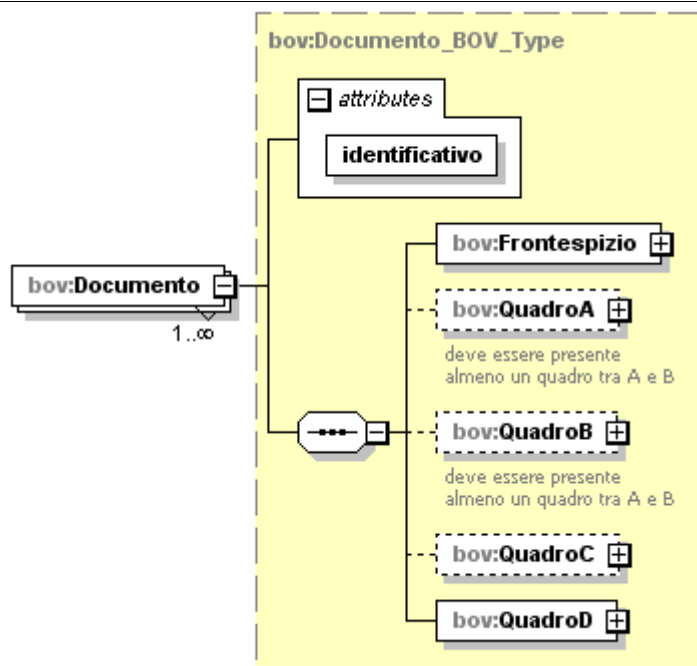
bov:Documento_BOV_Type

attributes

identificativo

bov:Documento

1..∞

bov:Frontespizio

bov:QuadroA

deve essere presente almeno un quadro tra A e B

bov:QuadroB

deve essere presente almeno un quadro tra A e B

bov:QuadroC

bov:QuadroD